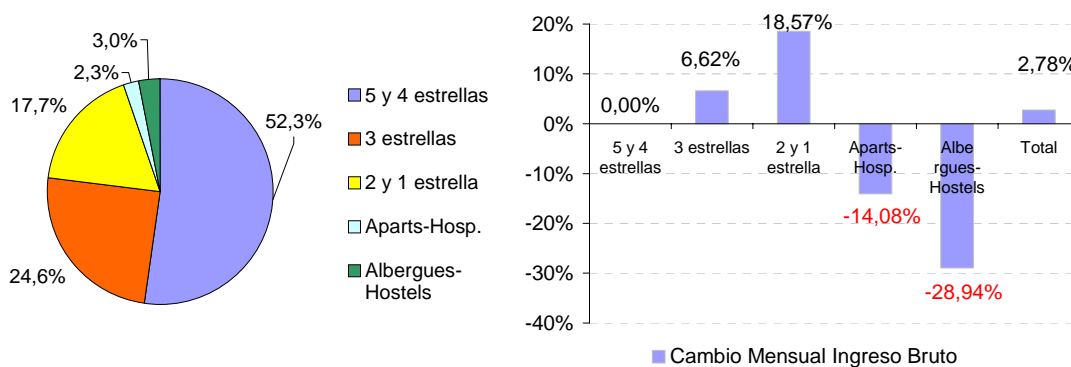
3,0%
2,3%
17,7%
52,3%
24,6%

5 y 4 estrellas
3 estrellas
2 y 1 estrella
Aparts-Hosp.
Albergues-Hostels

20%
10%
0%
-10%
-20%
-30%
-40%

0,00%
6,62%
18,57%
-14,08%
-28,94%
2,78%

5 y 4 estrellas
3 estrellas
2 y 1 estrella
Aparts-Hosp.
Albergues-Hostels
Total

Cambio Mensual Ingreso Bruto